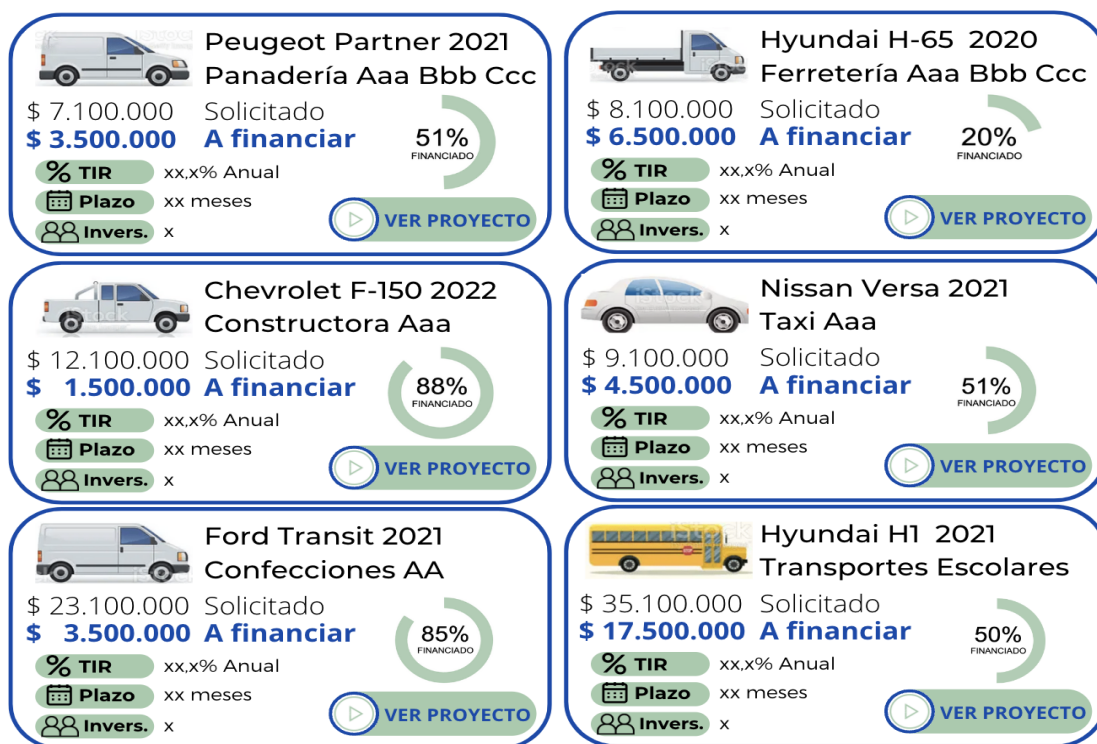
Peugeot Partner 2021
Panadería Aaa Bbb Ccc
$ 7.100.000 Solicitado
$ 3.500.000 A financiar
51%
FINANCIADO
% TIR xx,x% Anual
Plazo xx meses
Invers. x
VER PROYECTO

Hyundai H-65 2020
Ferretería Aaa Bbb Ccc
$ 8.100.000 Solicitado
$ 6.500.000 A financiar
20%
FINANCIADO
% TIR xx,x% Anual
Plazo xx meses
Invers. x
VER PROYECTO

Chevrolet F-150 2022
Constructora Aaa
$ 12.100.000 Solicitado
$ 1.500.000 A financiar
88%
FINANCIADO
% TIR xx,x% Anual
Plazo xx meses
Invers. x
VER PROYECTO

Nissan Versa 2021
Taxi Aaa
$ 9.100.000 Solicitado
$ 4.500.000 A financiar
51%
FINANCIADO
% TIR xx,x% Anual
Plazo xx meses
Invers. x
VER PROYECTO

Ford Transit 2021
Confecciones AA
$ 23.100.000 Solicitado
$ 3.500.000 A financiar
85%
FINANCIADO
% TIR xx,x% Anual
Plazo xx meses
Invers. x
VER PROYECTO

Hyundai H1 2021
Transportes Escolares
$ 35.100.000 Solicitado
$ 17.500.000 A financiar
50%
FINANCIADO
% TIR xx,x% Anual
Plazo xx meses
Invers. x
VER PROYECTO